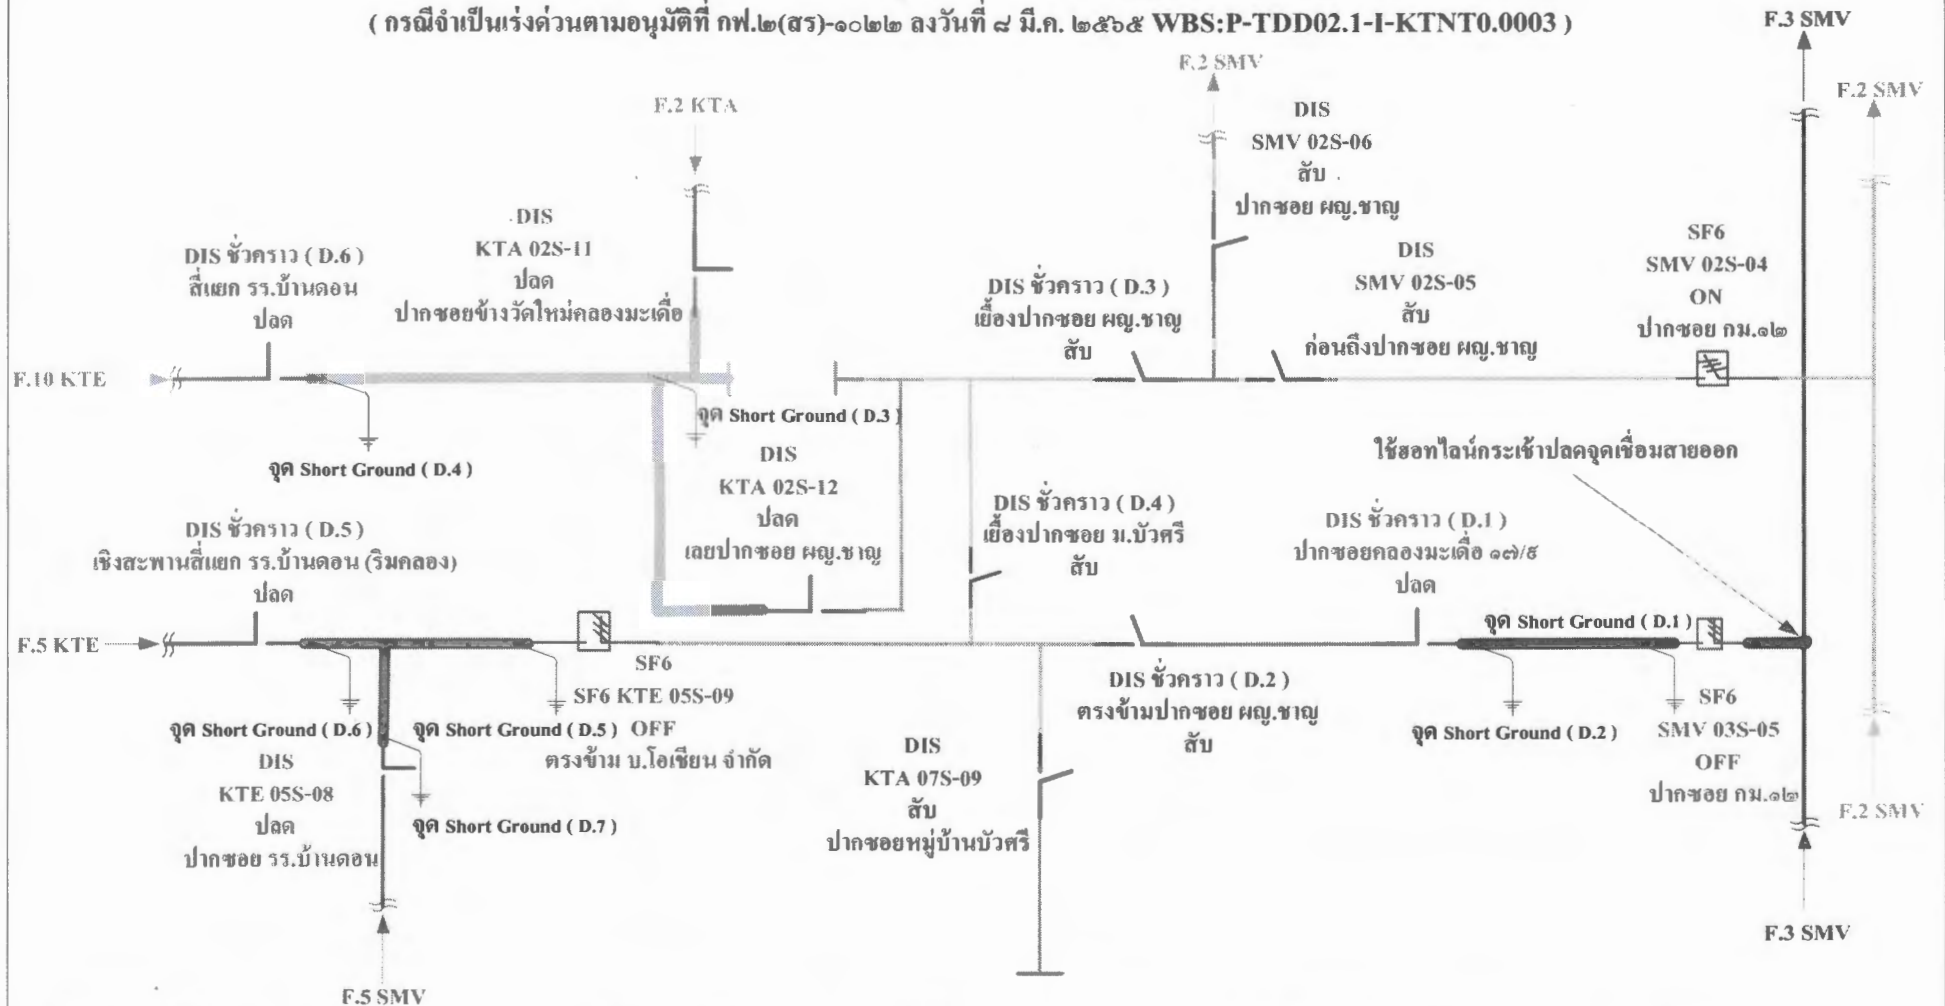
( กรณีจำเป็นเร่งด่วนตามอนุมัติที่ กฟ.๒(สร)-๑๐๒๒ ลงวันที่ ๘ มี.ค. ๒๕๖๕ WBS:P-TDD02.1-I-KTNT0.0003 )

F.3 SMV

F.2 SMV

F.2 SMV

F.2 KTA

DIS
SMV 02S-06
สับ
ปากซอย ผญ.ชาญ

DIS
KTA 02S-11
ปลด
ปากซอยข้างวัดใหม่คลองมะเดื่อ

DIS ชั่วคราว ( D.6 )
สี่แยก รร.บ้านดอน
ปลด

DIS
SMV 02S-05
สับ
ก่อนถึงปากซอย ผญ.ชาญ

SF6
SMV 02S-04
ON
ปากซอย กม.๑๒

DIS ชั่วคราว ( D.3 )
เยื้องปากซอย ผญ.ชาญ
สับ

F.10 KTE

จุด Short Ground ( D.3 )

จุด Short Ground ( D.4 )

DIS
KTA 02S-12
ปลด
เลยปากซอย ผญ.ชาญ

ใช้ฮอทไลน์กระเช้าปลดจุดเชื่อมสายออก

DIS ชั่วคราว ( D.5 )
เชิงสะพานสี่แยก รร.บ้านดอน (ริมคลอง)
ปลด

DIS ชั่วคราว ( D.4 )
เยื้องปากซอย ม.บัวศรี
สับ

DIS ชั่วคราว ( D.1 )
ปากซอยคลองมะเดื่อ ๑๗/๕
ปลด

F.5 KTE

SF6
SF6 KTE 05S-09
OFF
ตรงข้าม บ.โอเชียน จำกัด

จุด Short Ground ( D.1 )

DIS ชั่วคราว ( D.2 )
ตรงข้ามปากซอย ผญ.ชาญ
สับ

SF6
SMV 03S-05
OFF
ปากซอย กม.๑๒

จุด Short Ground ( D.6 )

จุด Short Ground ( D.5 )

จุด Short Ground ( D.2 )

DIS
KTE 05S-08
ปลด
ปากซอย รร.บ้านดอน

จุด Short Ground ( D.7 )

DIS
KTA 07S-09
สับ
ปากซอยหมู่บ้านบัวศรี

F.2 SMV

F.3 SMV

F.5 SMV